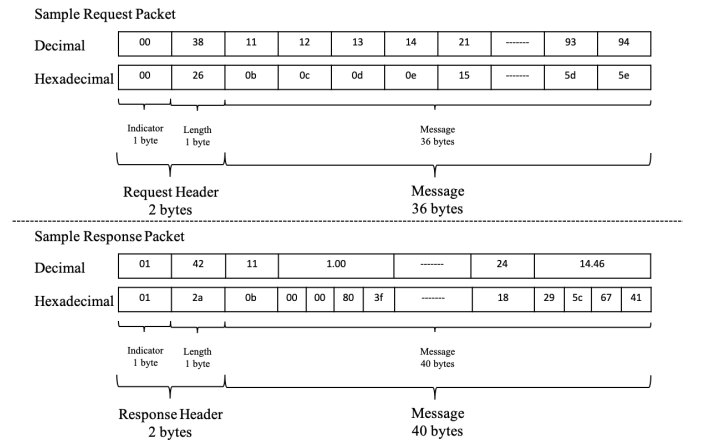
Sample Request Packet

| Decimal | 00 | 38 | 11 | 12 | 13 | 14 | 21 | ------- | 93 | 94 |
|---|---|---|---|---|---|---|---|---|---|---|
| Hexadecimal | 00 | 26 | 0b | 0c | 0d | 0e | 15 | ------- | 5d | 5e |

Indicator 1 byte
Length 1 byte
Message 36 bytes

Request Header 2 bytes
Message 36 bytes

Sample Response Packet

| Decimal | 01 | 42 | 11 | 1.00 | | | | ------- | 24 | 14.46 | | | |
|---|---|---|---|---|---|---|---|---|---|---|---|---|---|
| Hexadecimal | 01 | 2a | 0b | 00 | 00 | 80 | 3f | ------- | 18 | 29 | 5c | 67 | 41 |

Indicator 1 byte
Length 1 byte
Message 40 bytes

Response Header 2 bytes
Message 40 bytes